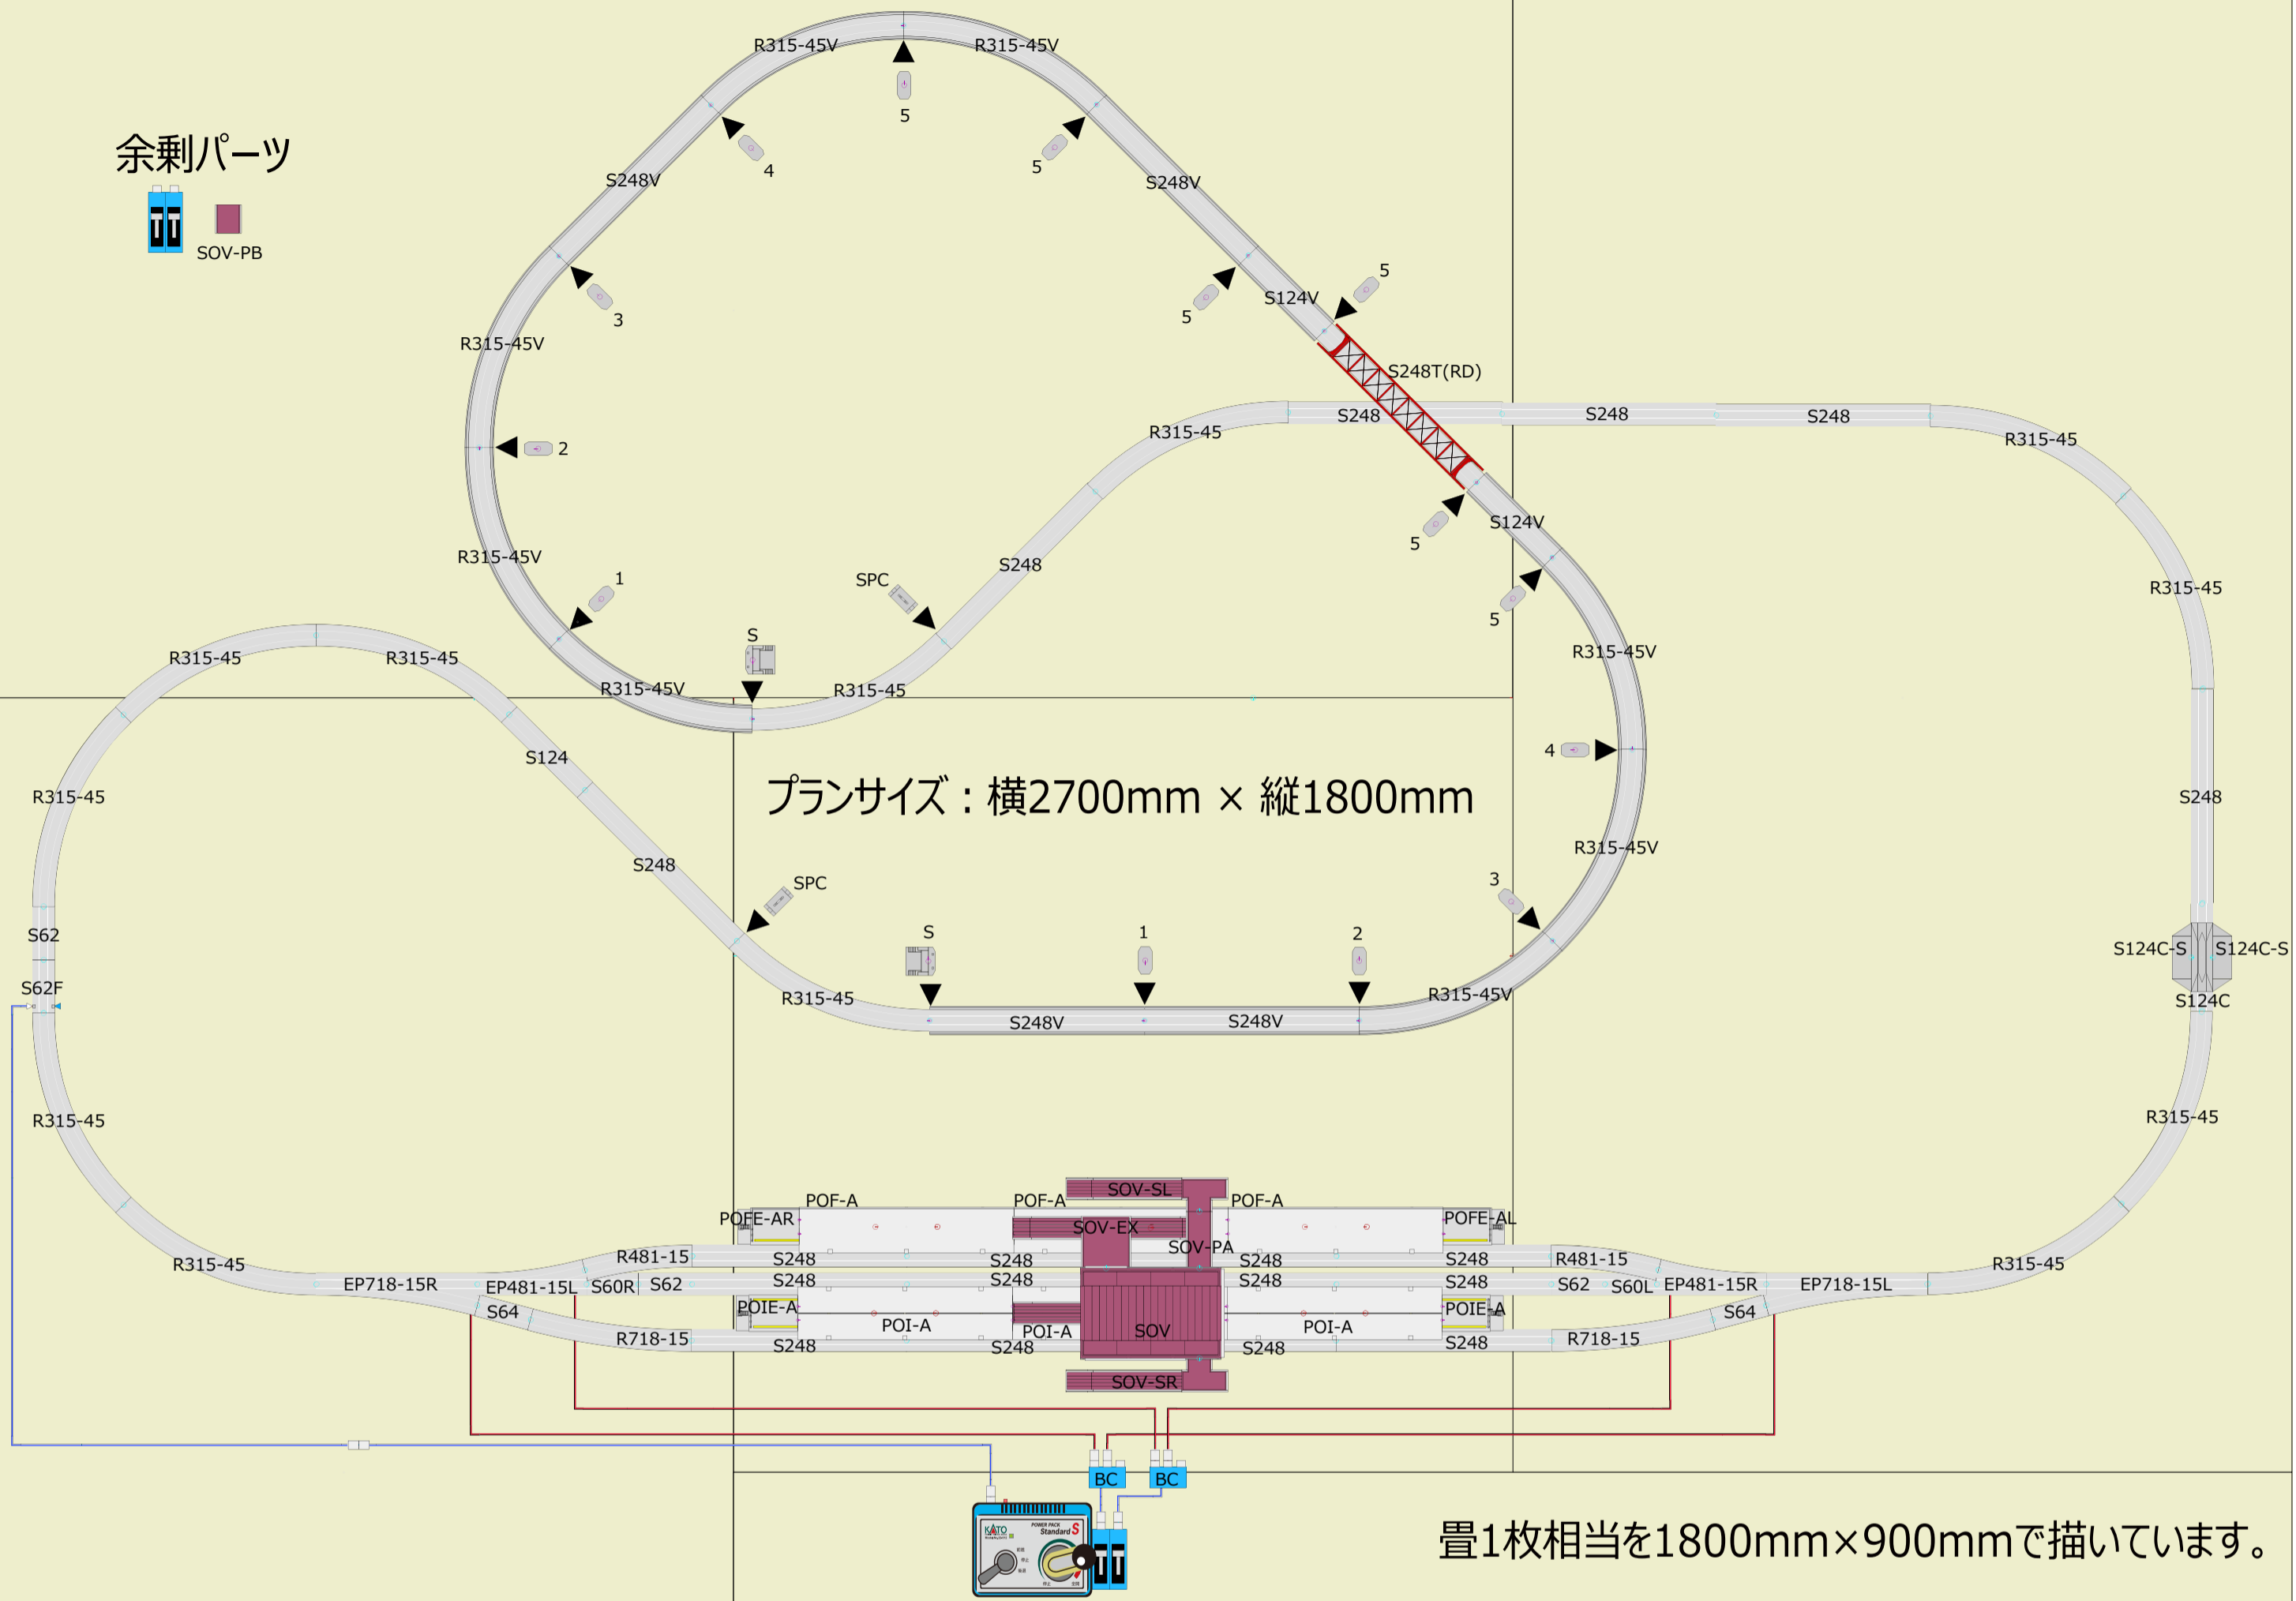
余剰パーツ
SOV-PB

R315-45V R315-45V
5
4 5
S248V S248V
5
3 5 S124V
R315-45V
S248T(RD)
S248 S248 S248
R315-45 R315-45
2
S124V
5
R315-45V
1 S248 R315-45
SPC 5
S
R315-45 R315-45
R315-45V R315-45 R315-45V
S124 4
R315-45
プランサイズ：横2700mm × 縦1800mm
S248
S248 R315-45V
SPC 3
S62 S 1 2 S124C-S S124C-S
S62F R315-45 R315-45V S124C
S248V S248V

R315-45 R315-45
SOV-SL
POF-A POF-A POF-A
POFE-AR SOV-EX POFE-AL
SOV-PA
R315-45 R481-15 S248 S248 S248 S248 R481-15 R315-45
S248 S248 S248 S248
EP718-15R EP481-15L S60R S62 S62 S60L EP481-15R EP718-15L
S64 POIE-A POIE-A S64
POI-A POI-A SOV POI-A
R718-15 S248 S248 S248 S248 R718-15
SOV-SR

BC BC
KATO
POWER PACK Standard S
畳1枚相当を1800mm×900mmで描いています。